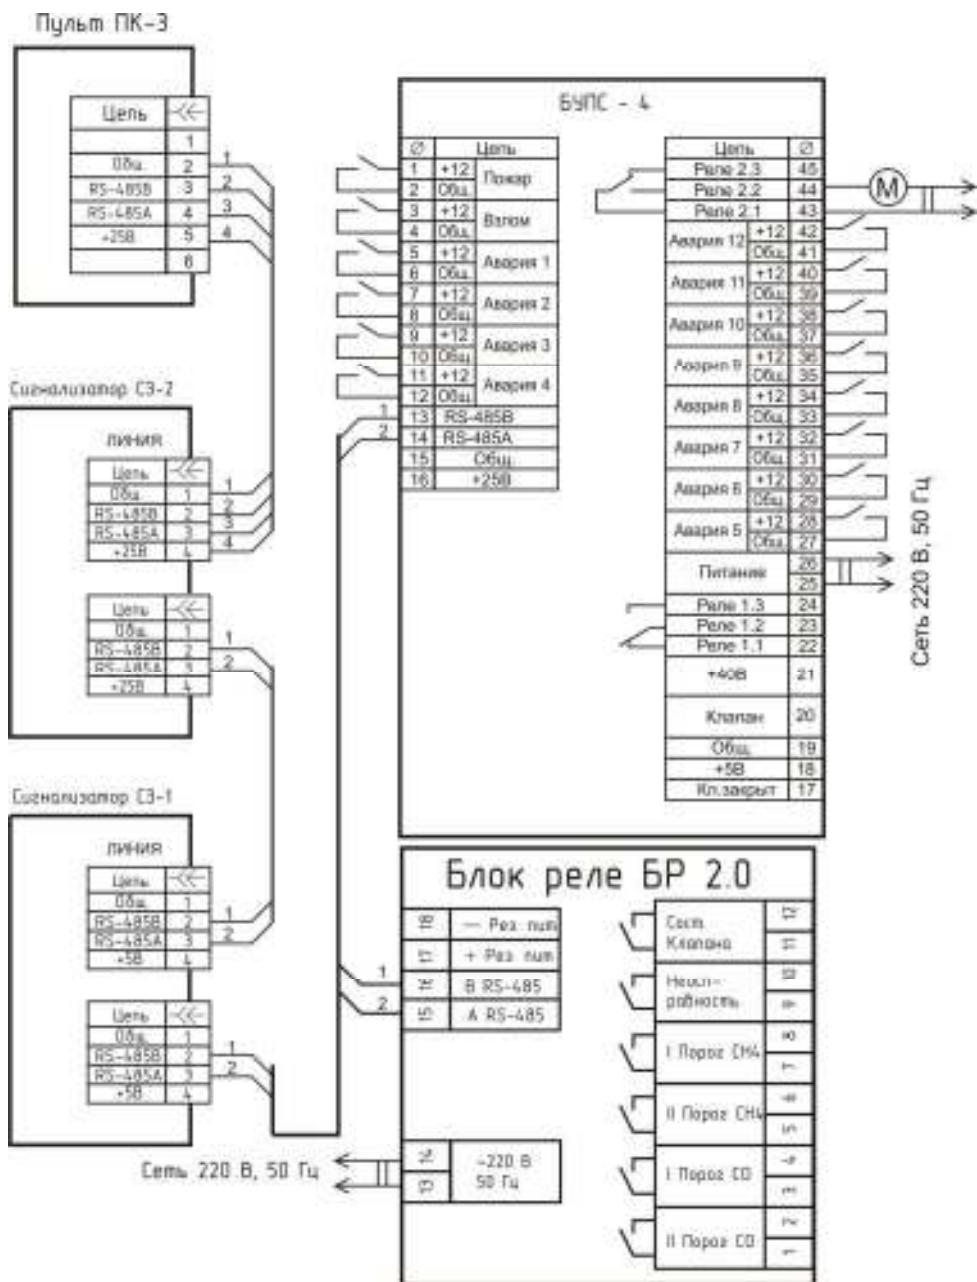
Пульт ПК-3

| Цепь | |
|---|---|
| | 1 |
| Общ. | 2 |
| RS-485B | 3 |
| RS-485A | 4 |
| +25В | 5 |
| | 6 |

1 2 3 4

Сигнализатор СЗ-2

линия

| Цепь | |
|---|---|
| Общ. | 1 |
| RS-485B | 2 |
| RS-485A | 3 |
| +25В | 4 |

1 2 3 4

| Цепь | |
|---|---|
| Общ. | 1 |
| RS-485B | 2 |
| RS-485A | 3 |
| +25В | 4 |

1 2

Сигнализатор СЗ-1

линия

| Цепь | |
|---|---|
| Общ. | 1 |
| RS-485B | 2 |
| RS-485A | 3 |
| +5В | 4 |

1 2

| Цепь | |
|---|---|
| Общ. | 1 |
| RS-485B | 2 |
| RS-485A | 3 |
| +5В | 4 |

1 2

БУПС - 4

| Ø | Цепь | |
|---|---|---|
| 1 | +12 | Пожар |
| 2 | Общ. | |
| 3 | +12 | Взлом |
| 4 | Общ. | |
| 5 | +12 | Авария 1 |
| 6 | Общ. | |
| 7 | +12 | Авария 2 |
| 8 | Общ. | |
| 9 | +12 | Авария 3 |
| 10 | Общ. | |
| 11 | +12 | Авария 4 |
| 12 | Общ. | |
| 13 | RS-485B | |
| 14 | RS-485A | |
| 15 | Общ. | |
| 16 | +25В | |

1 2

| Цепь | | Ø |
|---|---|---|
| Реле 2.3 | | 45 |
| Реле 2.2 | | 44 |
| Реле 2.1 | | 43 |
| Авария 12 | +12 | 42 |
| | Общ. | 41 |
| Авария 11 | +12 | 40 |
| | Общ. | 39 |
| Авария 10 | +12 | 38 |
| | Общ. | 37 |
| Авария 9 | +12 | 36 |
| | Общ. | 35 |
| Авария 8 | +12 | 34 |
| | Общ. | 33 |
| Авария 7 | +12 | 32 |
| | Общ. | 31 |
| Авария 6 | +12 | 30 |
| | Общ. | 29 |
| Авария 5 | +12 | 28 |
| | Общ. | 27 |
| Питание | | 26 |
| | | 25 |
| Реле 1.3 | | 24 |
| Реле 1.2 | | 23 |
| Реле 1.1 | | 22 |
| +40В | | 21 |
| Клапан | | 20 |
| Общ. | | 19 |
| +5В | | 18 |
| Кл.закрыт | | 17 |

M

Сеть 220 В, 50 Гц

Блок реле БР 2.0

| 18 | — Рез. пит |
|---|---|
| 17 | + Рез. пит |
| 16 | B RS-485 |
| 15 | A RS-485 |

1 2

| Сост. Клапана | 12 |
|---|---|
| | 11 |
| Неисправность | 10 |
| | 9 |
| I Порог CH4 | 8 |
| | 7 |
| II Порог CH4 | 6 |
| | 5 |
| I Порог CO | 4 |
| | 3 |
| II Порог CO | 2 |
| | 1 |

| 14 | ~220 В 50 Гц |
|---|---|
| 13 | |

Сеть 220 В, 50 Гц